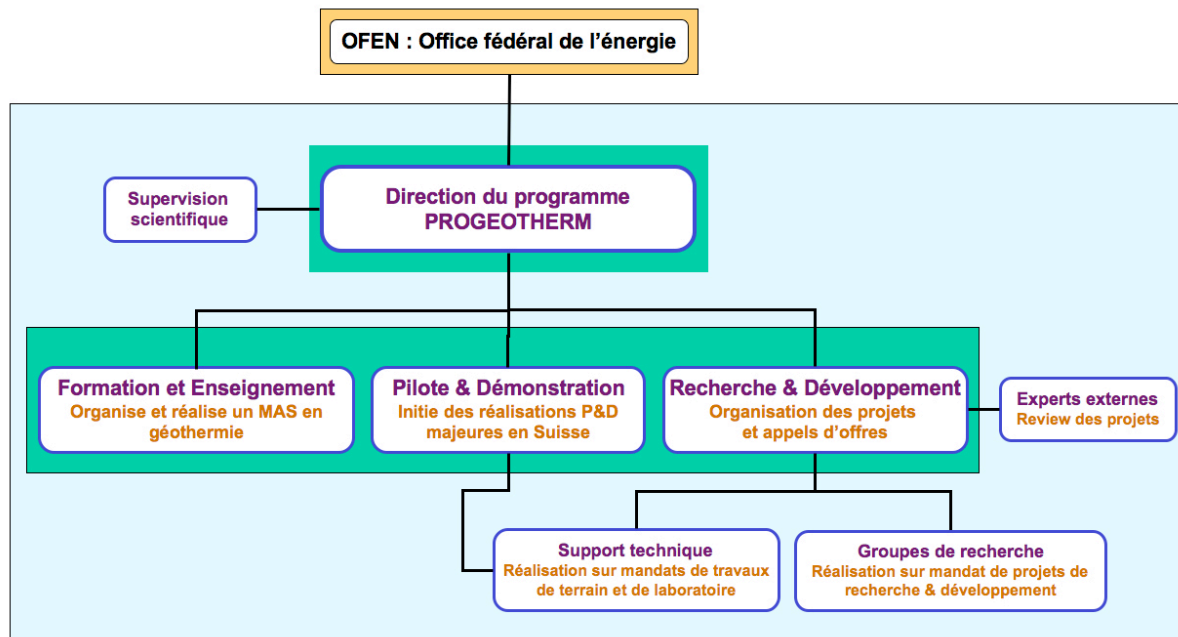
OFEN : Office fédéral de l'énergie

Supervision scientifique

Direction du programme PROGEOTHERM

Formation et Enseignement
Organise et réalise un MAS en géothermie

Pilote & Démonstration
Initie des réalisations P&D majeures en Suisse

Recherche & Développement
Organisation des projets et appels d'offres

Experts externes
Review des projets

Support technique
Réalisation sur mandats de travaux de terrain et de laboratoire

Groupes de recherche
Réalisation sur mandat de projets de recherche & développement